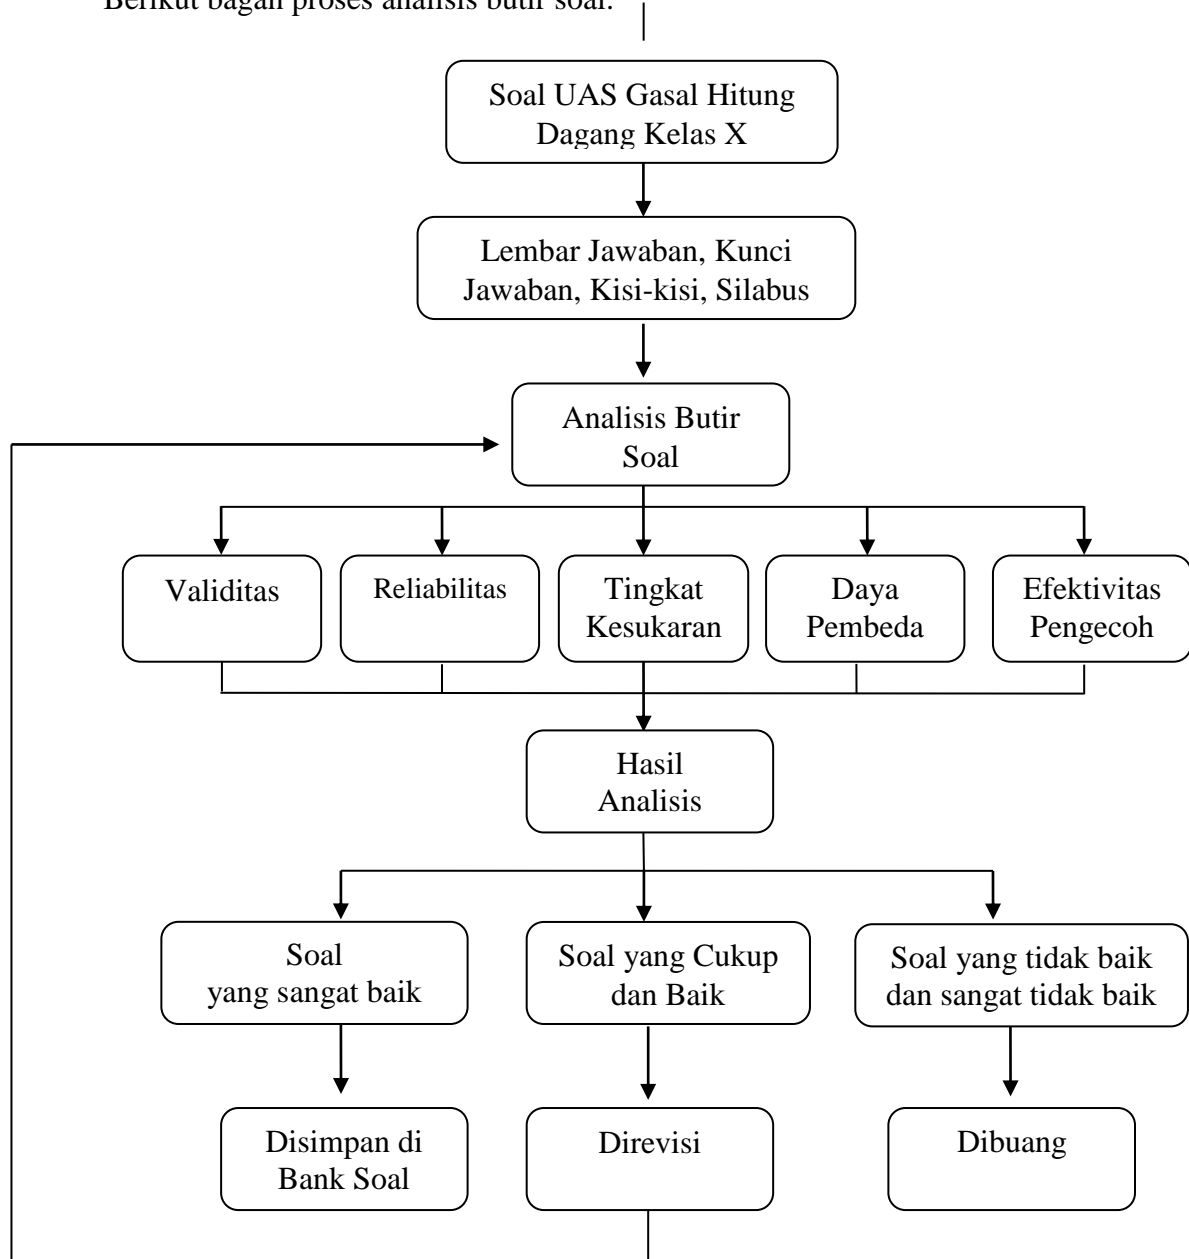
Berikut bagan proses analisis butir soal.

Soal UAS Gasal Hitung Dagang Kelas X

Lembar Jawaban, Kunci Jawaban, Kisi-kisi, Silabus

Analisis Butir Soal

Validitas

Reliabilitas

Tingkat Kesukaran

Daya Pembeda

Efektivitas Pengecoh

Hasil Analisis

Soal yang sangat baik

Soal yang Cukup dan Baik

Soal yang tidak baik dan sangat tidak baik

Disimpan di Bank Soal

Direvisi

Dibuang